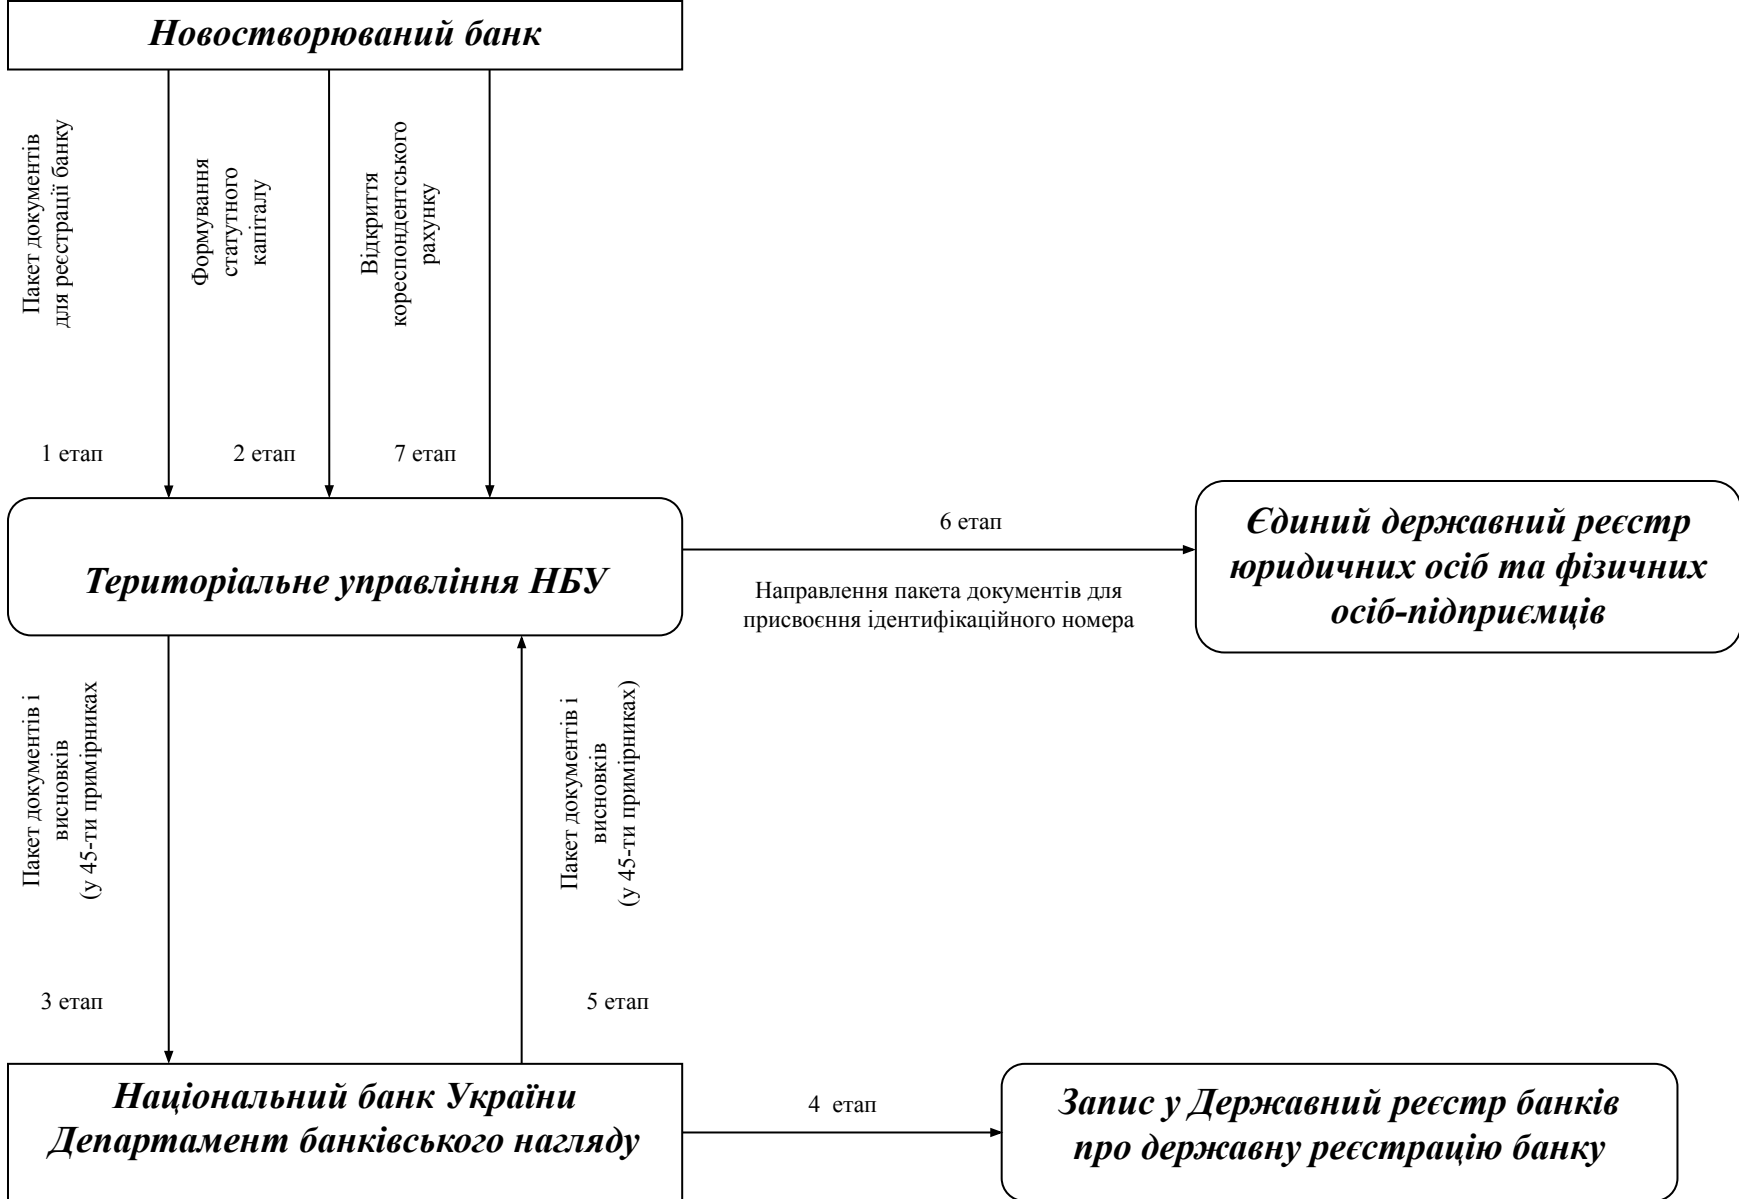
Новостворюваний банк

Пакет документів для реєстрації банку

Формування статутного капіталу

Відкриття кореспондентського рахунку

1 етап

2 етап

7 етап

Територіальне управління НБУ

6 етап

Направлення пакета документів для присвоєння ідентифікаційного номера

Єдиний державний реєстр юридичних осіб та фізичних осіб-підприємців

Пакет документів і висновків (у 45-ти примірниках

Пакет документів і висновків (у 45-ти примірниках)

3 етап

5 етап

Національний банк України Департамент банківського нагляду

4 етап

Запис у Державний реєстр банків про державну реєстрацію банку